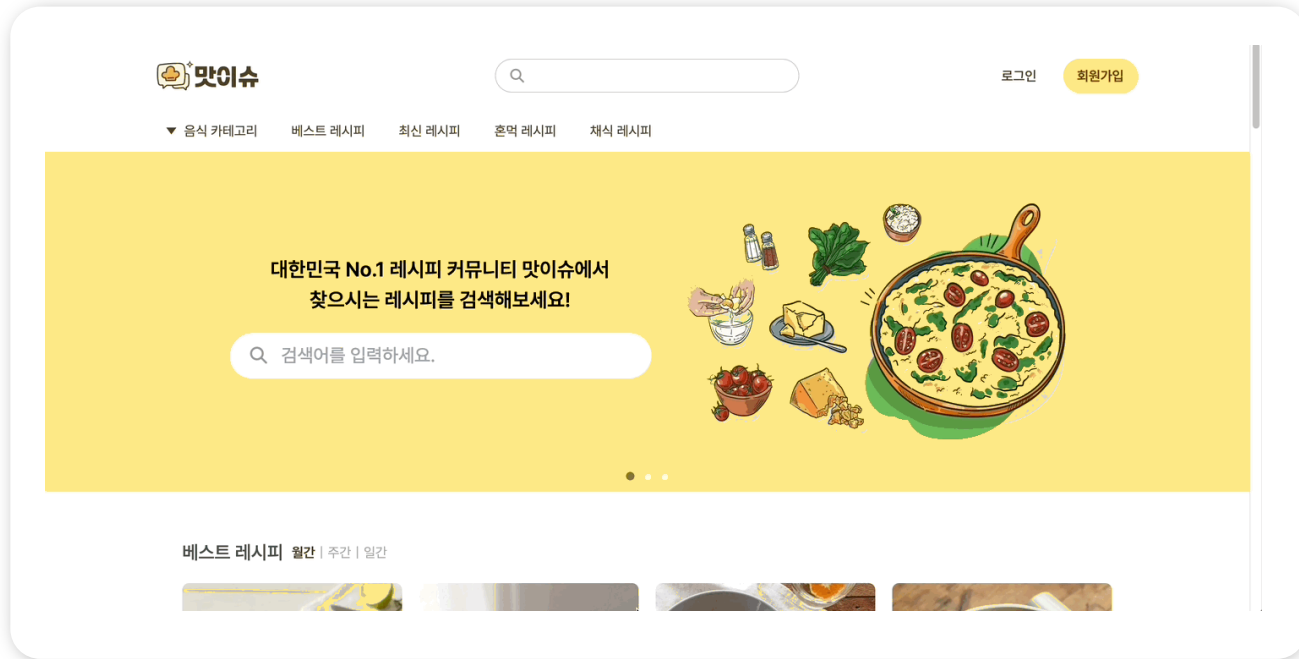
맛이슈

로그인 회원가입

▼ 음식 카테고리 베스트 레시피 최신 레시피 혼먹 레시피 채식 레시피

대한민국 No.1 레시피 커뮤니티 맛이슈에서
찾으시는 레시피를 검색해보세요!

검색어를 입력하세요.

베스트 레시피 월간 | 주간 | 일간